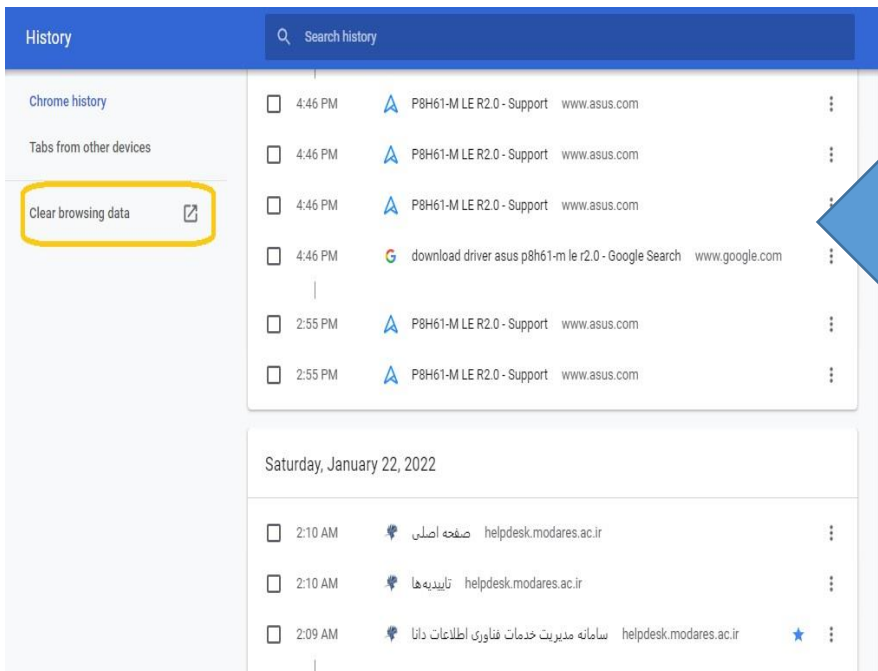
History

Search history

Chrome history

Tabs from other devices

Clear browsing data

4:46 PM P8H61-M LE R2.0 - Support www.asus.com

4:46 PM P8H61-M LE R2.0 - Support www.asus.com

4:46 PM P8H61-M LE R2.0 - Support www.asus.com

4:46 PM download driver asus p8h61-m le r2.0 - Google Search www.google.com

2:55 PM P8H61-M LE R2.0 - Support www.asus.com

2:55 PM P8H61-M LE R2.0 - Support www.asus.com

Saturday, January 22, 2022

2:10 AM صفحه اصلی helpdesk.modares.ac.ir

2:10 AM تاییدیه‌ها helpdesk.modares.ac.ir

2:09 AM سامانه مدیریت خدمات فناوری اطلاعات دانا helpdesk.modares.ac.ir